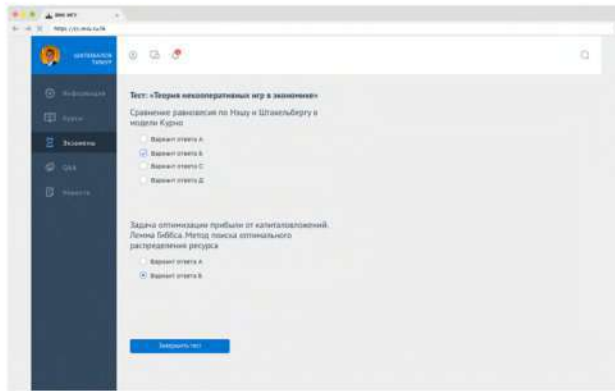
Тест: «Теория некооперативных игр в экономике»

Сравнение равновесия по Нэшу и Штакельбергу в модели Курно

Вариант ответа А
Вариант ответа Б
Вариант ответа С
Вариант ответа Д

Задача оптимизации прибыли от капиталовложений. Лемма Гиббса. Метод поиска оптимального распределения ресурса

Вариант ответа А
Вариант ответа Б

Завершить тест